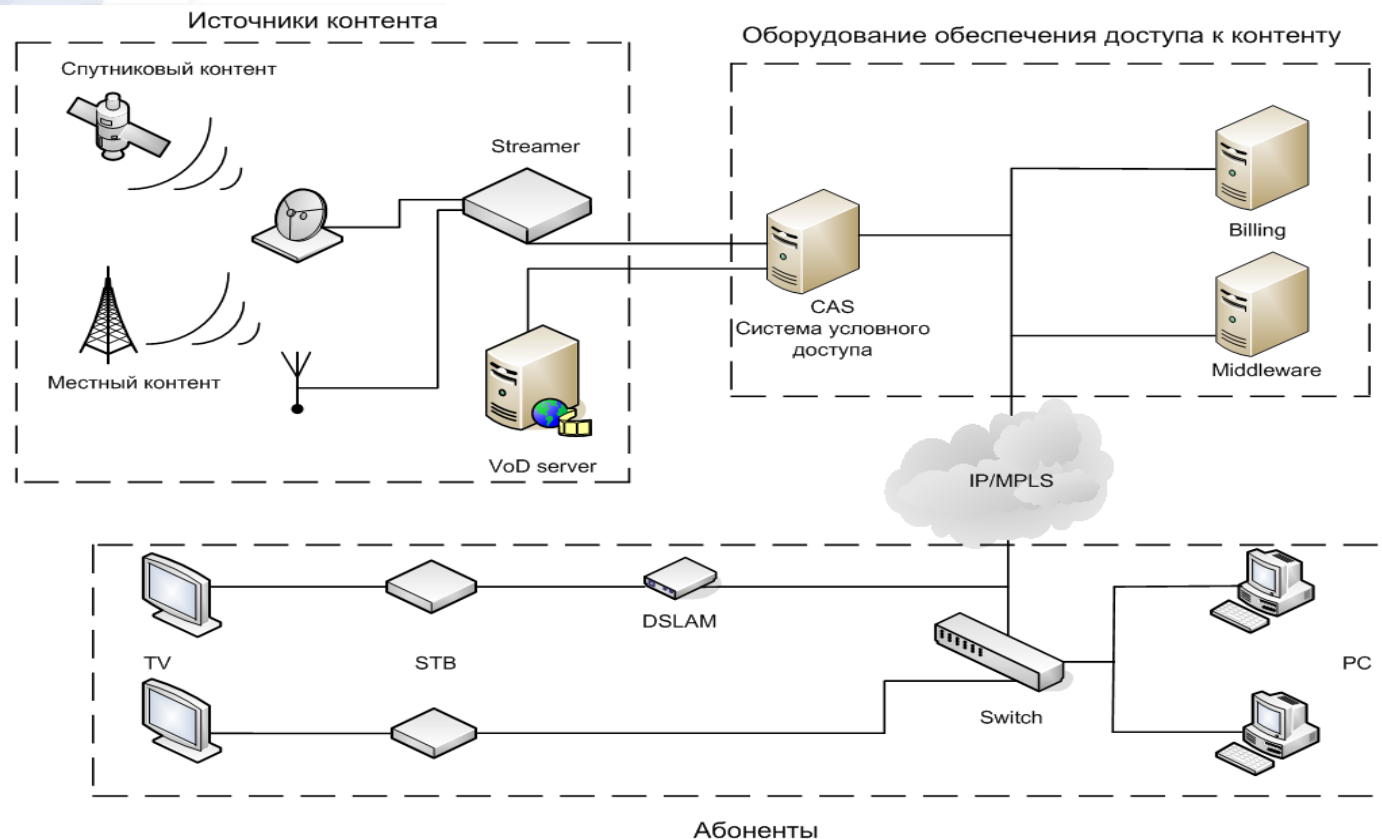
Источники контента

Спутниковый контент

Местный контент

Streamer

VoD server

Оборудование обеспечения доступа к контенту

CAS
Система условного доступа

Billing

Middleware

IP/MPLS

TV

STB

DSLAM

Switch

PC

Абоненты